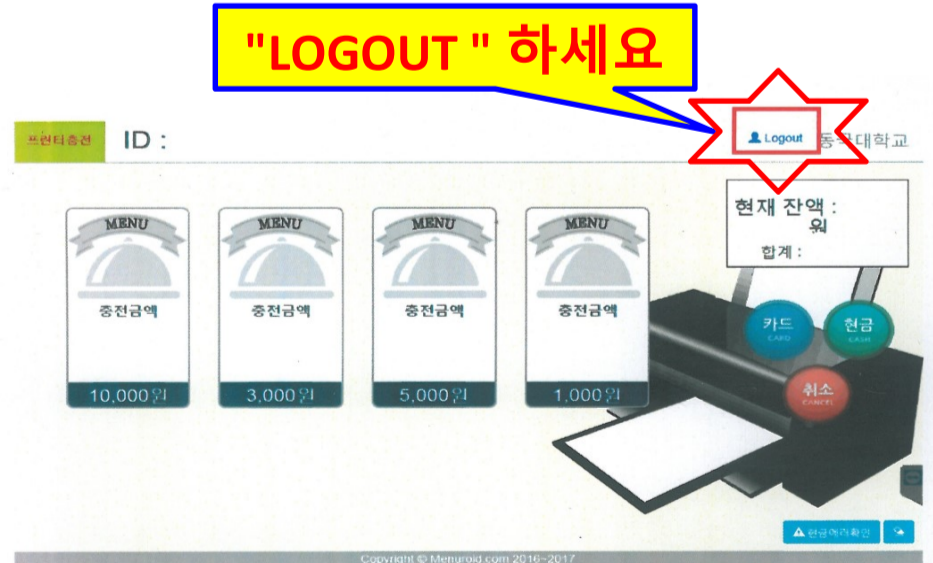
"LOGOUT " 하세요

프린터충전 ID :

Logout 동국대학교

현재 잔액 :
원
합계 :

MENU
충전금액
10,000원

MENU
충전금액
3,000원

MENU
충전금액
5,000원

MENU
충전금액
1,000원

카드
CARD

현금
CASH

취소
CANCEL

현금영수증확인

Copyright © Menuroid.com 2016~2017